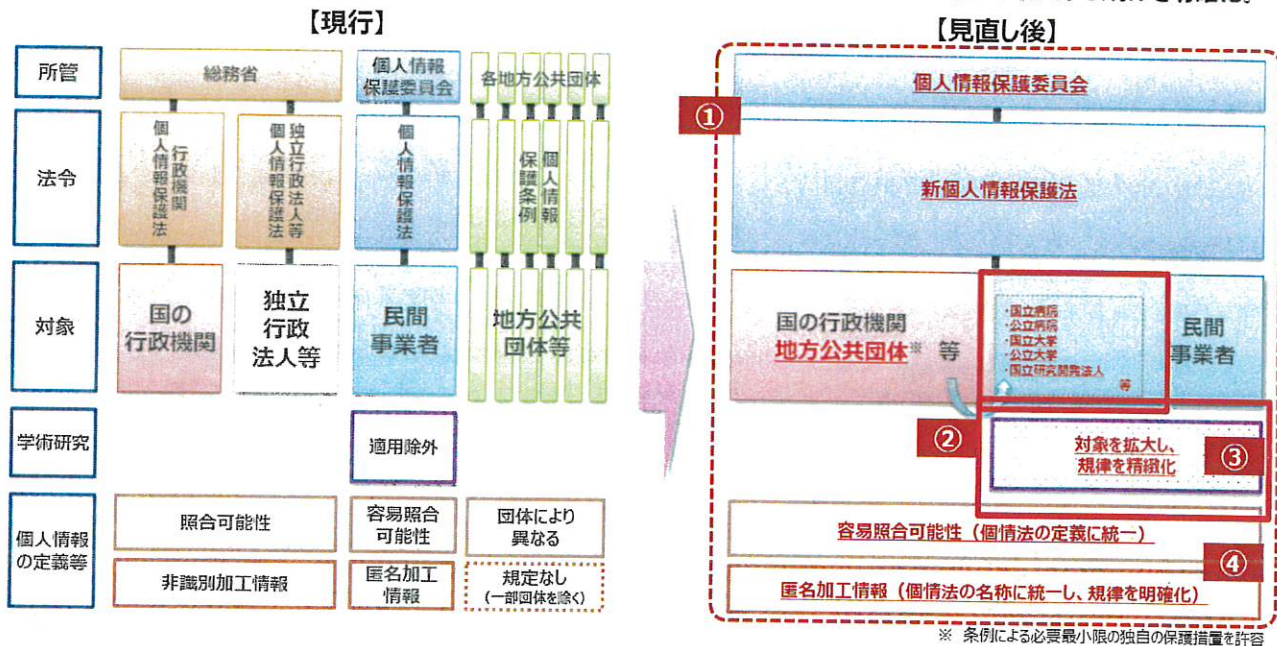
【現行】

所管
総務省
個人情報保護委員会
各地方公共団体

法令
行政機関個人情報保護法
独立行政法人等個人情報保護法
個人情報保護法
個人情報保護条例

対象
国の行政機関
独立行政法人等
民間事業者
地方公共団体等

学術研究
適用除外

個人情報の定義等
照合可能性
容易照合可能性
団体により異なる
非識別加工情報
匿名加工情報
規定なし（一部団体を除く）

【見直し後】

①
個人情報保護委員会

新個人情報保護法

国の行政機関
地方公共団体※ 等

・国立病院
・公立病院
・国立大学
・公立大学
・国立研究開発法人
等

民間事業者

②
対象を拡大し、規律を精緻化
③

容易照合可能性（個情法の定義に統一）
④
匿名加工情報（個情法の名称に統一し、規律を明確化）

※ 条例による必要最小限の独自の保護措置を許容